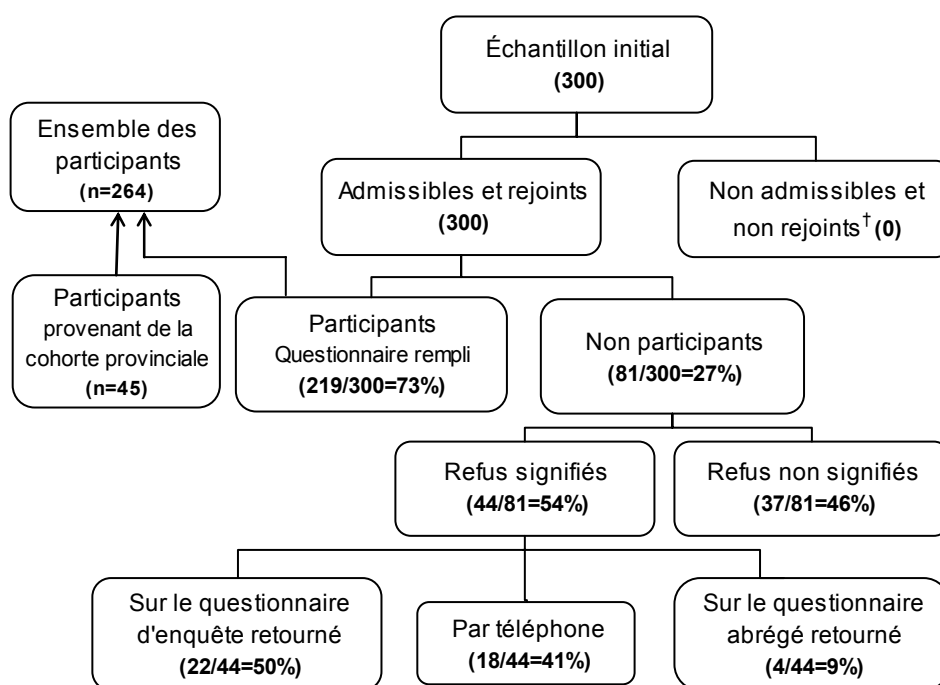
Échantillon initial
**(300)**

Ensemble des participants
**(n=264)**

Admissibles et rejoints
**(300)**

Non admissibles et non rejoints$^{\dagger}$ **(0)**

Participants provenant de la cohorte provinciale
**(n=45)**

Participants
Questionnaire rempli
**(219/300=73%)**

Non participants
**(81/300=27%)**

Refus signifiés
**(44/81=54%)**

Refus non signifiés
**(37/81=46%)**

Sur le questionnaire d'enquête retourné
**(22/44=50%)**

Par téléphone
**(18/44=41%)**

Sur le questionnaire abrégé retourné
**(4/44=9%)**